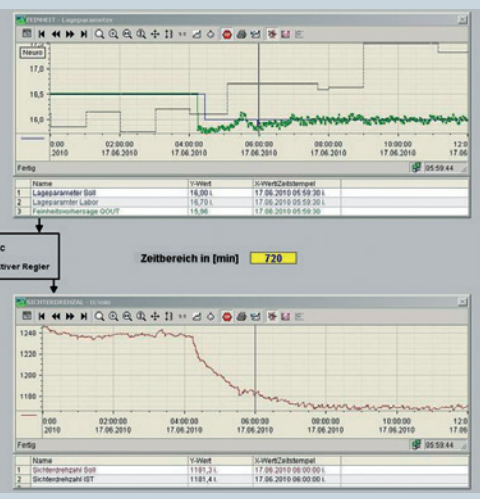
FEINHEIT - Lageparameter

Neuro

17,0

16,5

16,0

0:00
2010

02:00:00
17.06.2010

04:00:00
17.06.2010

06:00:00
17.06.2010

08:00:00
17.06.2010

10:00:00
17.06.2010

12:0
17.06

Fertig

05:59:44

| | Name | Y-Wert | X-Wert/Zeitstempel |
|---|---|---|---|
| 1 | Lageparameter Soll | 16,00 L | 17.06.2010 05:59:30 L |
| 2 | Lageparameter Labor | 16,70 L | 17.06.2010 05:59:30 L |
| 3 | Feinheitsvorhersage GOUT | 15,96 | 17.06.2010 05:59:30 |

c
tiver Regler

Zeitbereich in [min] 720

SICHTERDREHZAHL - U/min

1240

1220

1200

1180

0:00
2010

02:00:00
17.06.2010

04:00:00
17.06.2010

06:00:00
17.06.2010

08:00:00
17.06.2010

10:00:00
17.06.2010

12:0
17.06

Fertig

05:59:44

| | Name | Y-Wert | X-Wert/Zeitstempel |
|---|---|---|---|
| 1 | Sichterdrehzahl Soll | 1181,3 L | 17.06.2010 06:00:00 L |
| 2 | Sichterdrehzahl IST | 1181,4 L | 17.06.2010 06:00:00 L |